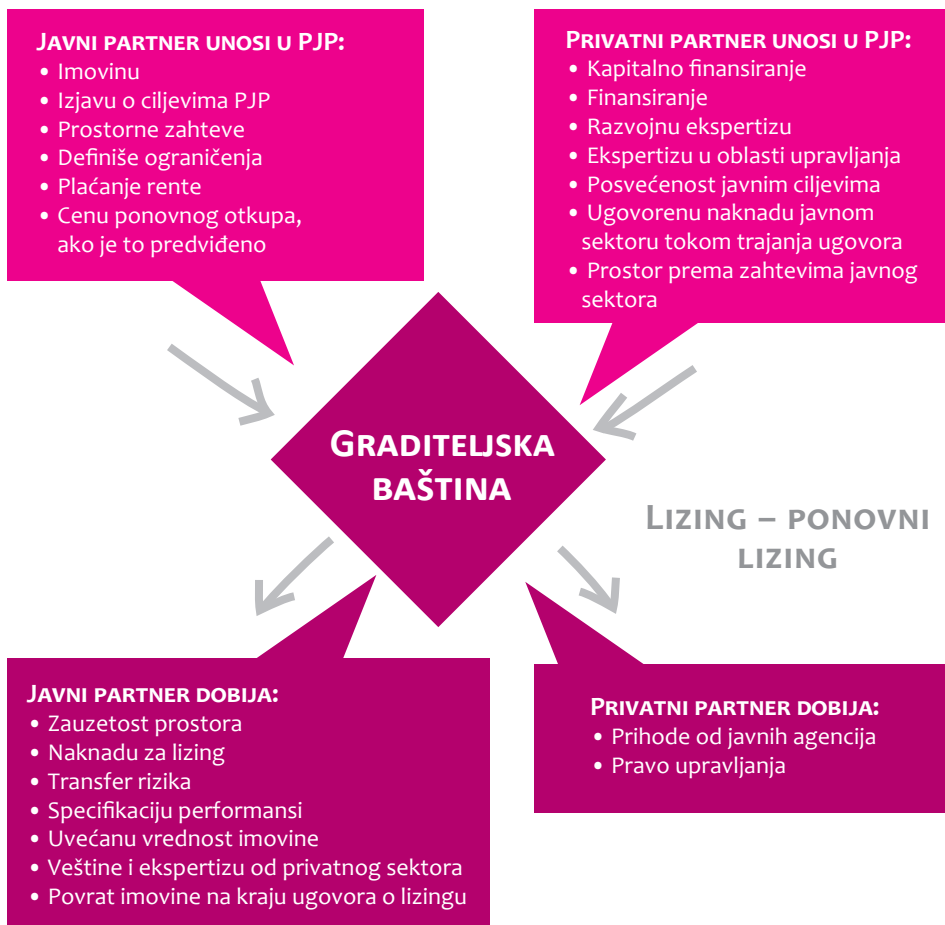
Javni partner unosi u PJP:
• Imovinu
• Izjavu o ciljevima PJP
• Prostorne zahteve
• Definiše ograničenja
• Plaćanje rente
• Cenu ponovnog otkupa, ako je to predviđeno

Privatni partner unosi u PJP:
• Kapitalno finansiranje
• Finansiranje
• Razvojnu ekspertizu
• Ekspertizu u oblasti upravljanja
• Posvećenost javnim ciljevima
• Ugovorenu naknadu javnom sektoru tokom trajanja ugovora
• Prostor prema zahtevima javnog sektora

Graditeljska baština

Lizing – ponovni lizing

Javni partner dobija:
• Zauzetost prostora
• Naknadu za lizing
• Transfer rizika
• Specifikaciju performansi
• Uvećanu vrednost imovine
• Veštine i ekspertizu od privatnog sektora
• Povrat imovine na kraju ugovora o lizingu

Privatni partner dobija:
• Prihode od javnih agencija
• Pravo upravljanja